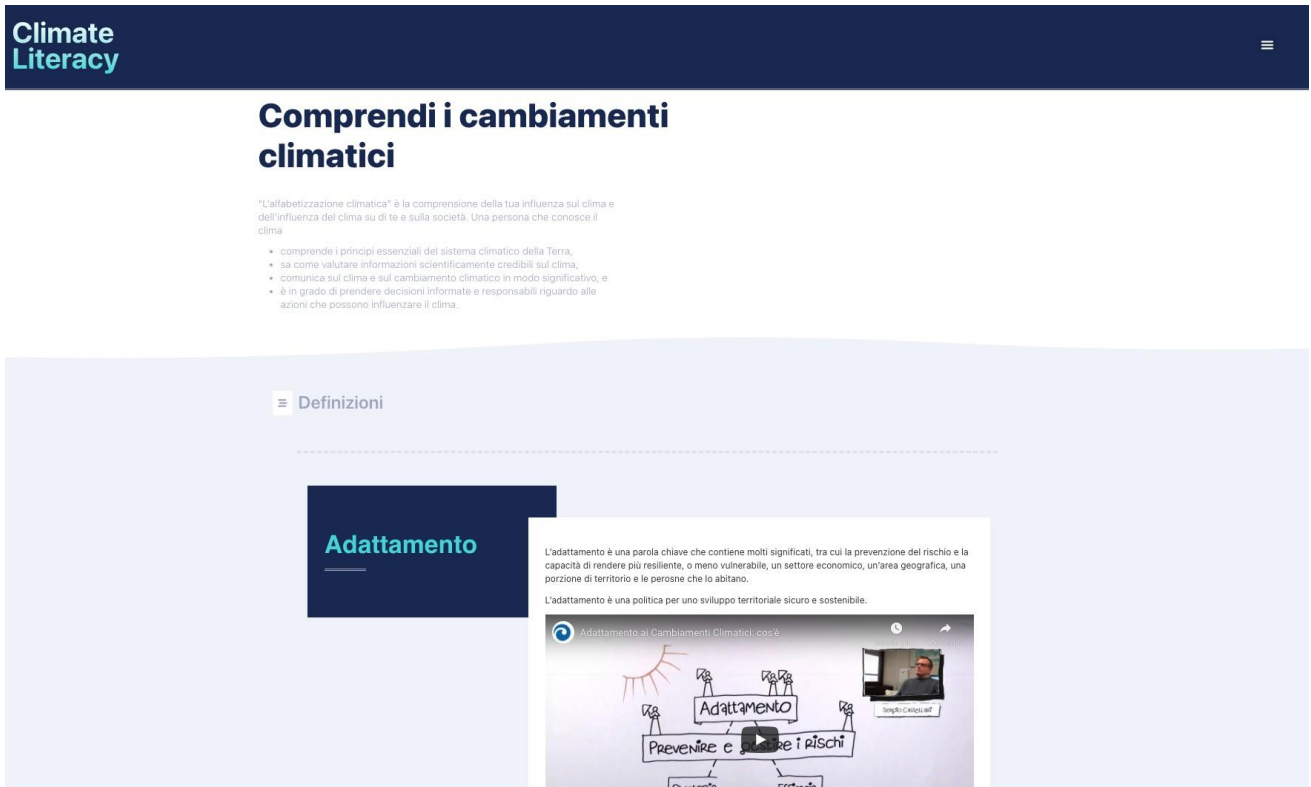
Climate
Literacy

Comprendi i cambiamenti climatici

"L'alfabetizzazione climatica" è la comprensione della tua influenza sul clima e dell'influenza del clima su di te e sulla società. Una persona che conosce il clima

- comprende i principi essenziali del sistema climatico della Terra,
- sa come valutare informazioni scientificamente credibili sul clima,
- comunica sul clima e sul cambiamento climatico in modo significativo, e
- è in grado di prendere decisioni informate e responsabili riguardo alle azioni che possono influenzare il clima.

Definizioni

Adattamento

L'adattamento è una parola chiave che contiene molti significati, tra cui la prevenzione del rischio e la capacità di rendere più resiliente, o meno vulnerabile, un settore economico, un'area geografica, una porzione di territorio e le perosne che lo abitano.

L'adattamento è una politica per uno sviluppo territoriale sicuro e sostenibile.

Adattamento ai Cambiamenti Climatici: cos'è

Adattamento

Prevenire e gestire i rischi

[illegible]